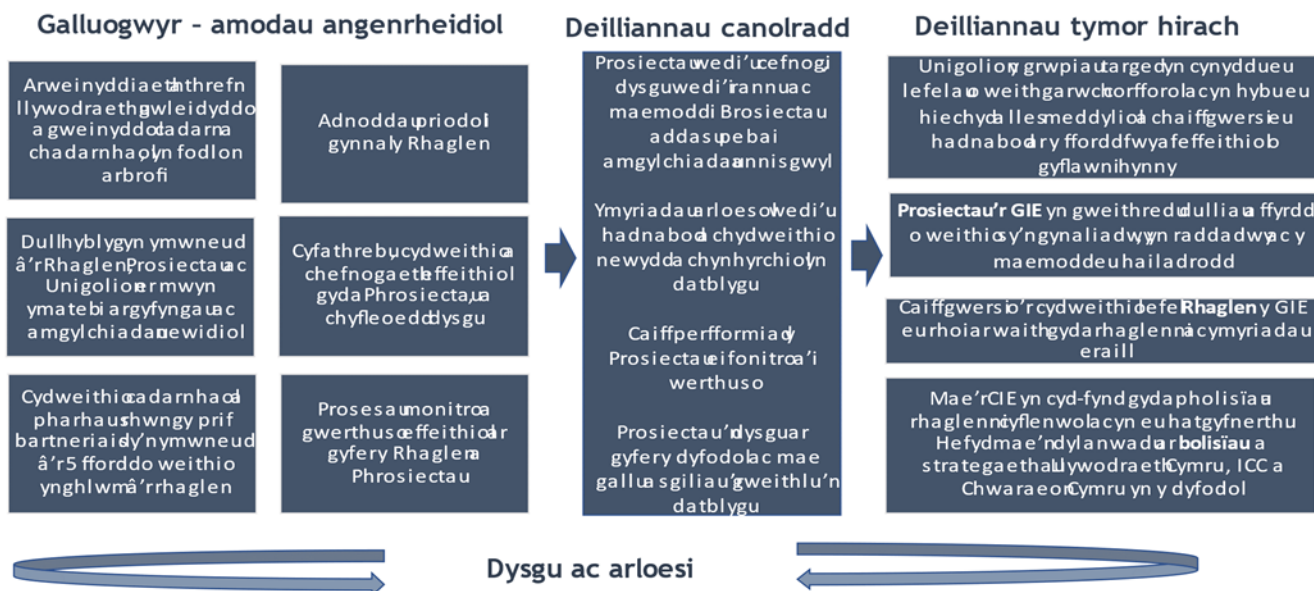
Galluogwyr – amodau angenrheidiol

Arweinyddiaeth a threfn llywodraethu gweledig a gweinyddol cadarn a chadarnhaol yn fodlon arbrofi

Adnoddau priodol gan y Rhaglen

Dulliau hyblyg yn ymwneud â'r Rhaglen, Prosiectau ac Unigolion er mwyn ymateb i argyfyngau ac amgylchiadau newidiol

Cyfathrebu, cydweithio a chefnogaeth effeithiol gyda Phrosiectau, a chyfleoedd dysgu

Cydweithio cadarnhaol a pharhaus rhwng y prif bartneriaid sy'n ymwneud â'r 5 ffordd o weithio yng nghlwm â'r rhaglen

Prosesau monitro a gwerthuso effeithiol ar gyfer y Rhaglen a Phrosiectau

Deilliannau canolradd

Prosiectau wedi'u cefnogi, dysgu wedi'i rannu ac mae modd i Brosiectau addasu pe bai amgylchiadau annisgwyl

Ymyriadau arloesol wedi'u hadnabod a chydweithio newydd a chynhyrchiol yn datblygu

Caiff perfformiad y Prosiectau ei fonitro a'i werthuso

Prosiectau'n dysgu ar gyfer y dyfodol ac mae gallu a sgiliau'r gweithlu'n datblygu

Deilliannau tymor hirach

Unigolion/grwpiau targed yn cynyddu eu lefel a'u gweithgarwch corfforol a chyn hybu eu hiechyd a'u lles meddyliol a chaiff gwersi eu hadnabod ar y ffordd fwyaf effeithiol o gyflawni hynny

Prosiectau'r GIE yn gweithredu dulliau a ffyrdd o weithio sy'n gynaliadwy yn raddol ac y mae modd eu hailadrodd

Caiff gwersi o'r cydweithio ar lefel Rhaglen y GIE eu rhoi ar waith gyda rhaglenni a chymyriadau eraill

Mae'r CIE yn cyd-fynd gyda pholisïau a rhaglenni cyflenwol ac yn eu hategu/cyfnerthu Hefyd mae'n dylanwadu ar bolisïau a strategaethau Llywodraeth Cymru, ICC a Chwaraeon Cymru yn y dyfodol

Dysgu ac arloesi